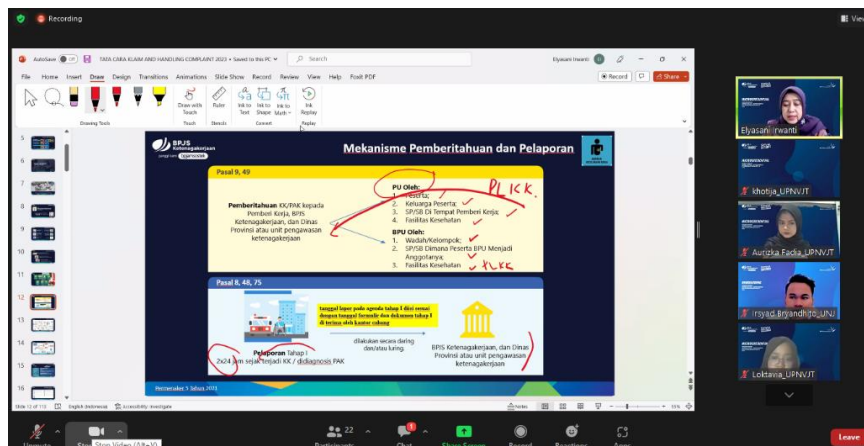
Recording

View

AutoSave TATA CARA KLAIM AND HANDLING COMPLAINT 2023 • Saved to this PC Search Elyasani Irwanti

File Home Insert Draw Design Transitions Animations Slide Show Record Review View Help Foxit PDF

Record Share

Draw with Touch Ruler Ink to Text Ink to Shape Ink to Math Ink Replay

Drawing Tools Touch Stencils Convert Replay

BPJS Ketenagakerjaan

Mekanisme Pemberitahuan dan Pelaporan

Pasal 9, 49

Pemberitahuan KK/PAK kepada Pemberi Kerja, BPJS Ketenagakerjaan, dan Dinas Provinsi atau unit pengawasan ketenagakerjaan

PU Oleh:
1. Peserta;
2. Keluarga Peserta;
3. SP/SB Di Tempat Pemberi Kerja;
4. Fasilitas Kesehatan

BPU Oleh:
1. Wadah/Kelompok;
2. SP/SB Dimana Peserta BPU Menjadi Anggotanya;
3. Fasilitas Kesehatan

PLKK

PLKK

Pasal 8, 48, 75

tanggal lapor pada agenda tahap I diisi sesuai dengan tanggal formulir dan dokumen tahap I di terima oleh kantor cabang

dilakukan secara daring dan/atau luring

Pelaporan Tahap I 2x24 jam sejak terjadi KK / didiagnosis PAK

BPJS Ketenagakerjaan, dan Dinas Provinsi atau unit pengawasan ketenagakerjaan

Permenaker 5 Tahun 2021

5 6 7 8 9 10 11 12 13 14 15 16

Slide 12 of 110 English (Indonesia) Accessibility: Investigate Notes 55%

Elyasani_Irwanti
khotija_UPNVJT
Auriza Faelia_UPNVJT
Irsyad Bryandhito_UNJ
Loktavia_UPNVJT

Unmute Stop Video (Alt+V) Participants 22 Chat Share Screen Record Reactions Apps Leave